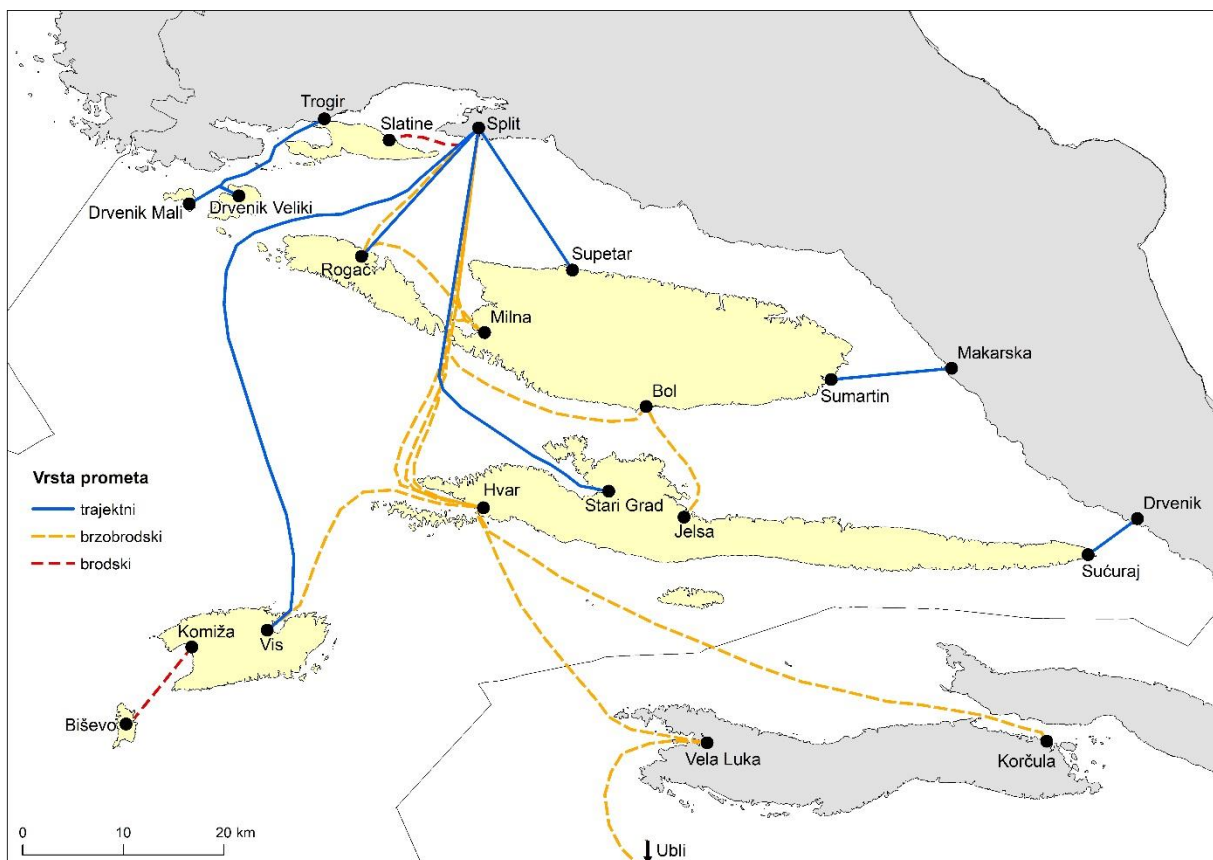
Trogir
Slatine
Split
Drvenik Mali
Drvenik Veliki
Rogač
Supetar
Milna
Makarska
Bol
Sumartin
Vrsta prometa
trajektni
brzobrodski
brodski
Hvar
Stari Grad
Jelsa
Drvenik
Sućuraj
Komiža
Vis
Biševo
Vela Luka
Korčula
Ubli
0
10
20 km